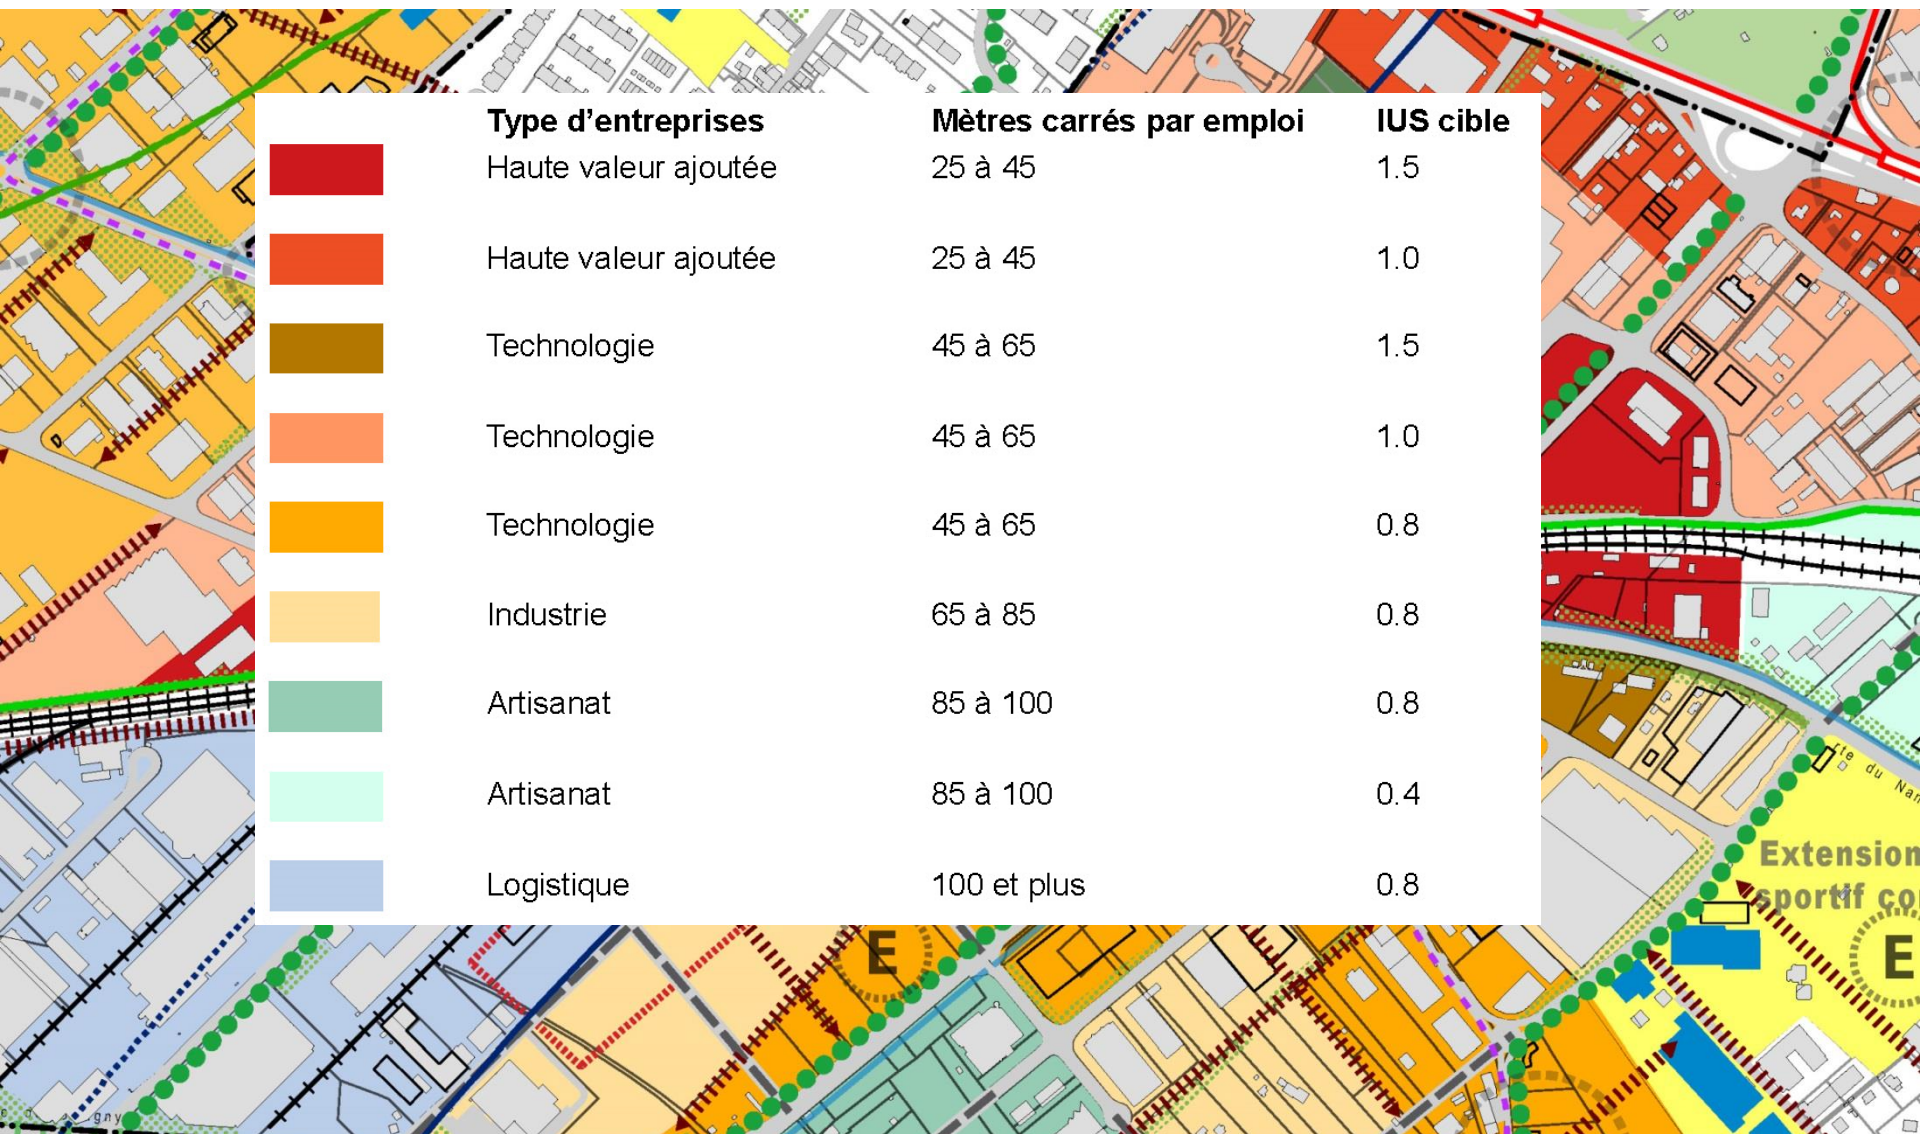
| | Type d'entreprises | Mètres carrés par emploi | IUS cible |
|---|---|---|---|
| | Haute valeur ajoutée | 25 à 45 | 1.5 |
| | Haute valeur ajoutée | 25 à 45 | 1.0 |
| | Technologie | 45 à 65 | 1.5 |
| | Technologie | 45 à 65 | 1.0 |
| | Technologie | 45 à 65 | 0.8 |
| | Industrie | 65 à 85 | 0.8 |
| | Artisanat | 85 à 100 | 0.8 |
| | Artisanat | 85 à 100 | 0.4 |
| | Logistique | 100 et plus | 0.8 |

te du Nar

Extension
sportif co

E

E